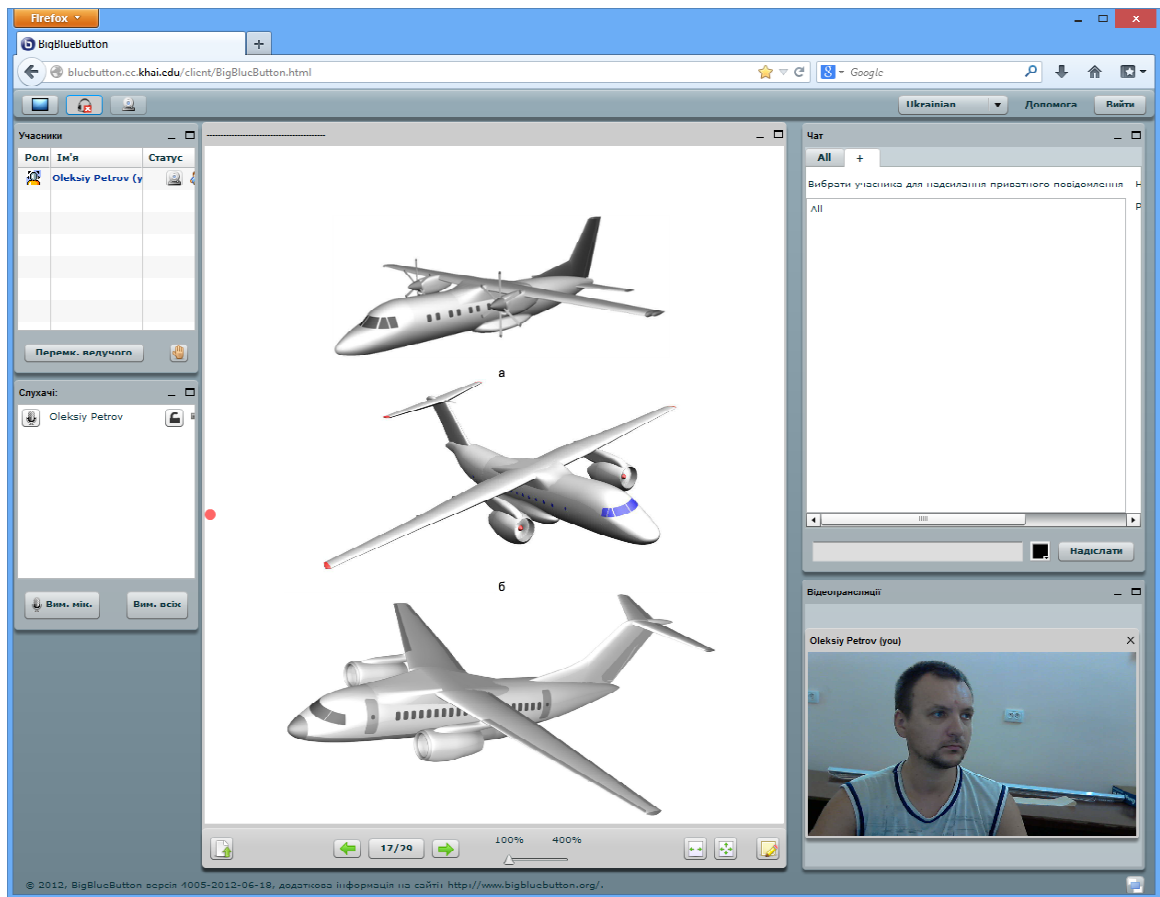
Firefox

BigBlueButton

+

bluebutton.cc.khai.edu/client/BigBlueButton.html

Google

Ukrainian

Допомога

Вийти

Учасники

| Ролі | Ім'я | Статус |
|---|---|---|
| | Oleksiy Petrov (y | |

Перемк. ведучого

Слухачі:

Oleksiy Petrov

Вим. мік.

Вим. всіх

---------------------------------

а

б

17/29

100%

400%

Чат

All

+

Вибрати учасника для надсилання приватного повідомлення

All

Надіслати

Відеотрансляції

Oleksiy Petrov (you)

© 2012, BigBlueButton версія 1005-2012-06-18, додаткова інформація на сайті: http://www.bigbluebutton.org/.